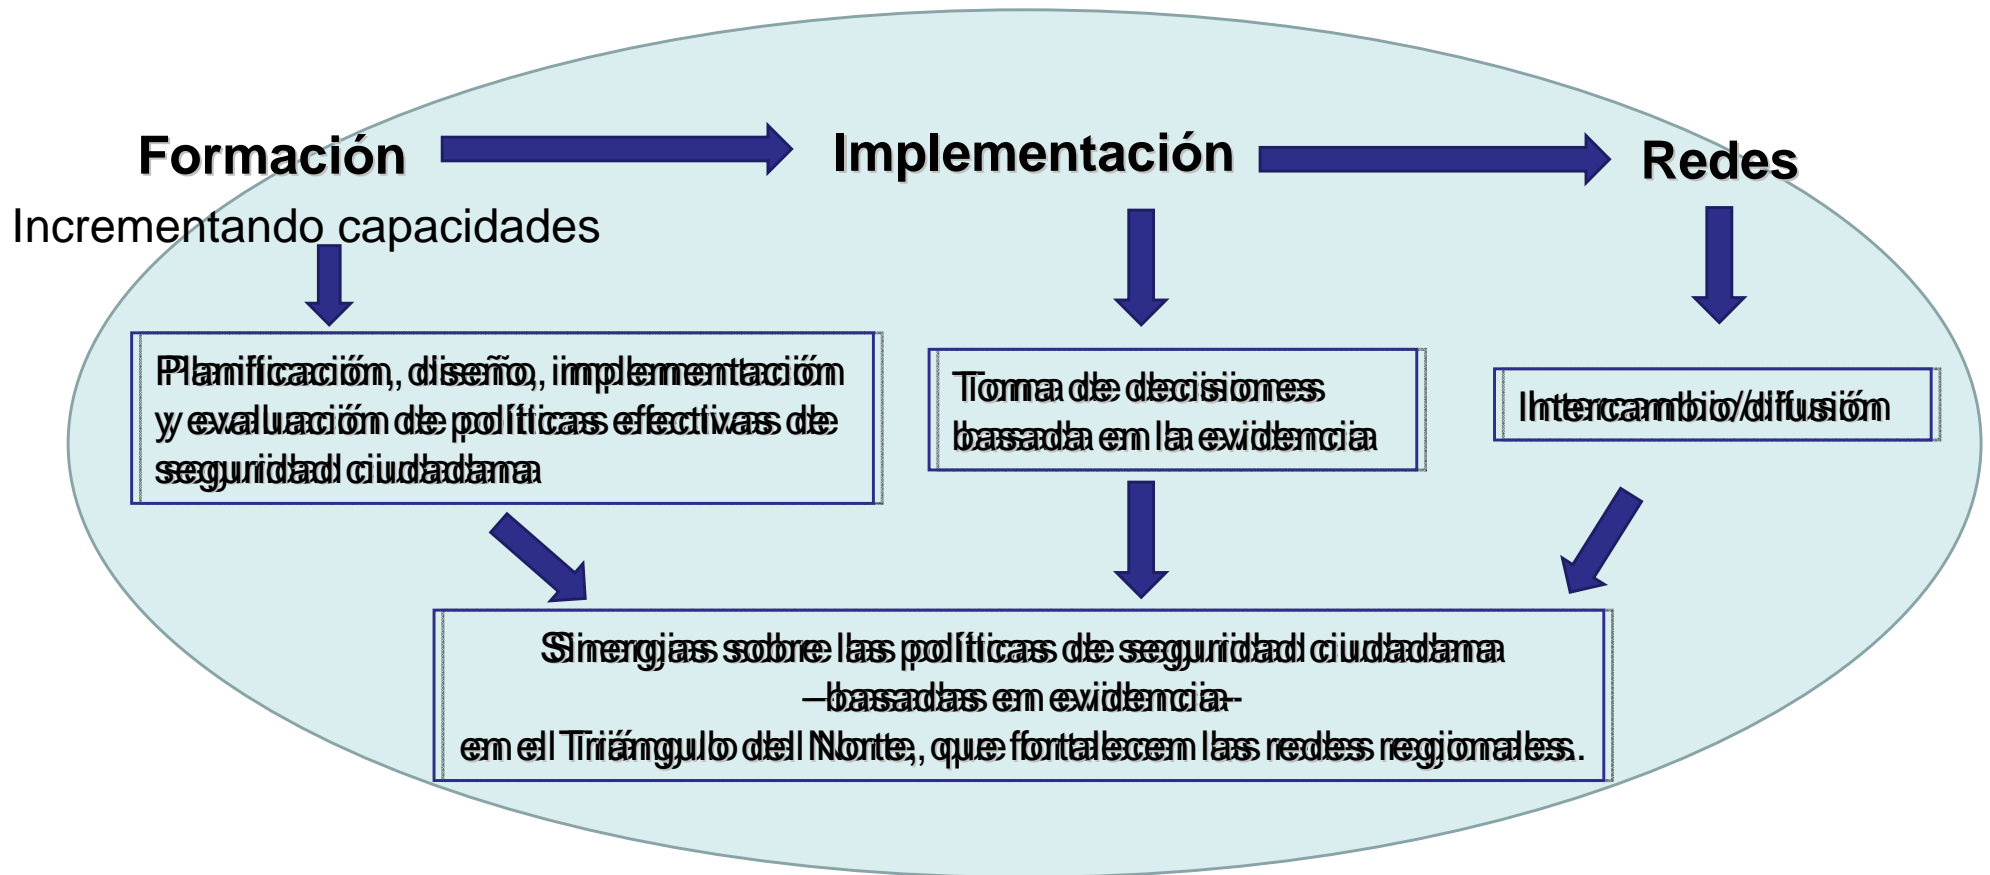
Formación

Incrementando capacidades

Implementación

Redes

Planificación, diseño, implementación y evaluación de políticas efectivas de seguridad ciudadana

Toma de decisiones basada en la evidencia

Intercambio/difusión

Sinergias sobre las políticas de seguridad ciudadana –basadas en evidencia– en el Triángulo del Norte, que fortalecen las redes regionales.